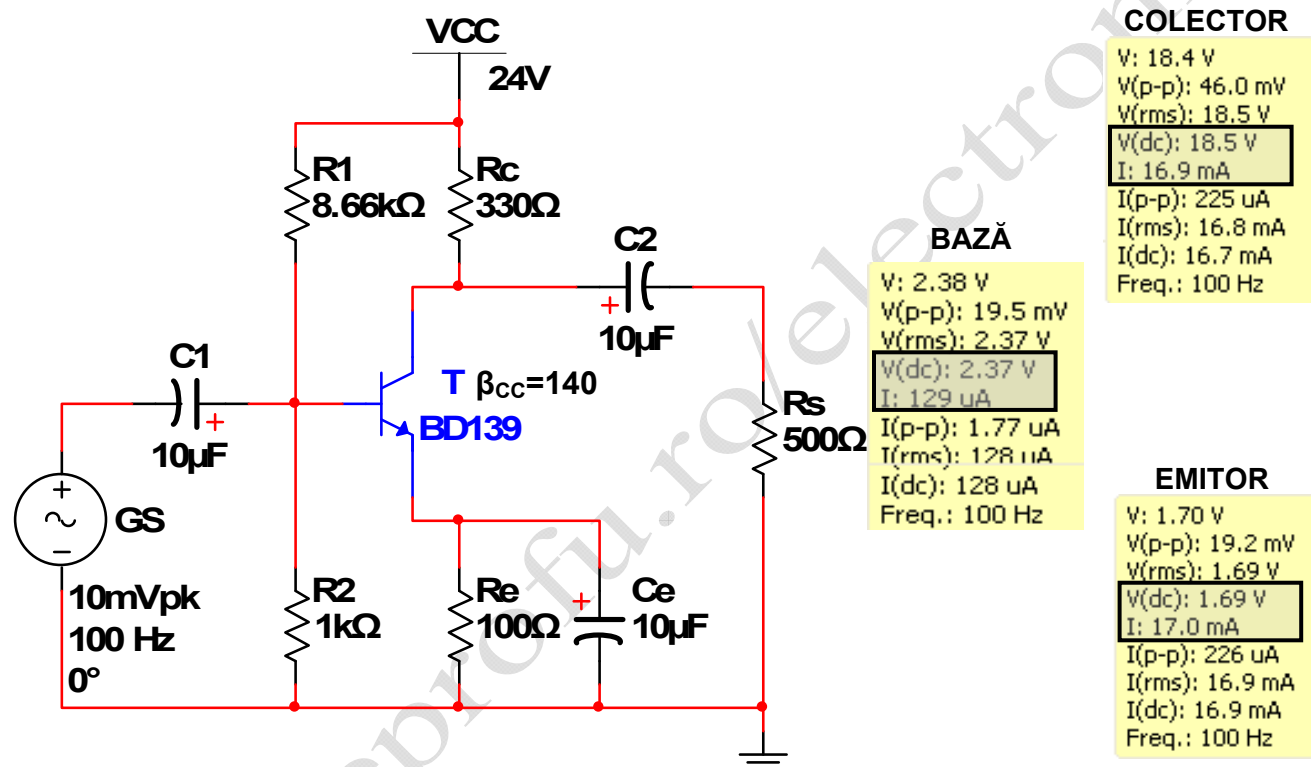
VCC
24V

R1
8.66kΩ

Rc
330Ω

C2
+
10µF

C1
+
10µF

T $\beta_{CC}$=140
BD139

Rs
500Ω

+
−
GS
10mVpk
100 Hz
0°

R2
1kΩ

Re
100Ω

+
Ce
10µF

COLECTOR
V: 18.4 V
V(p-p): 46.0 mV
V(rms): 18.5 V
V(dc): 18.5 V
I: 16.9 mA
I(p-p): 225 uA
I(rms): 16.8 mA
I(dc): 16.7 mA
Freq.: 100 Hz

BAZĂ
V: 2.38 V
V(p-p): 19.5 mV
V(rms): 2.37 V
V(dc): 2.37 V
I: 129 uA
I(p-p): 1.77 uA
I(rms): 128 uA
I(dc): 128 uA
Freq.: 100 Hz

EMITOR
V: 1.70 V
V(p-p): 19.2 mV
V(rms): 1.69 V
V(dc): 1.69 V
I: 17.0 mA
I(p-p): 226 uA
I(rms): 16.9 mA
I(dc): 16.9 mA
Freq.: 100 Hz

eprofu.ro/electronica